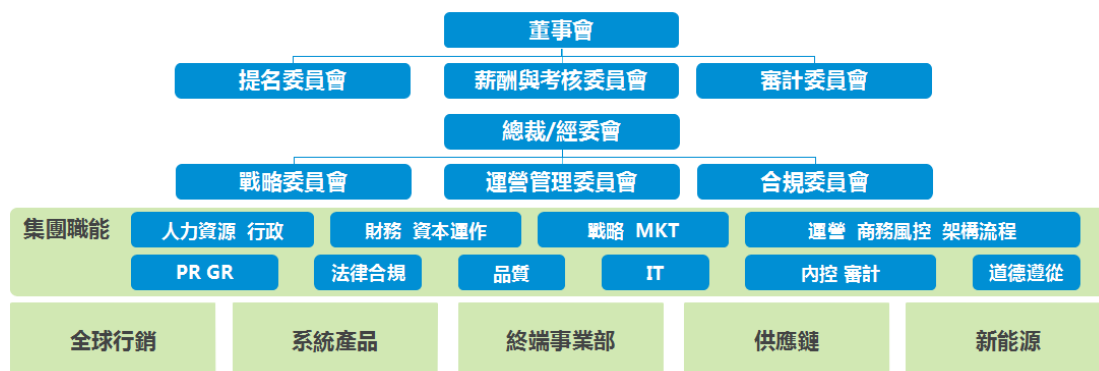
董事會

提名委員會

薪酬與考核委員會

審計委員會

總裁/經委會

戰略委員會

運營管理委員會

合規委員會

集團職能

人力資源 行政

財務 資本運作

戰略 MKT

運營 商務風控 架構流程

PR GR

法律合規

品質

IT

內控 審計

道德遵從

全球行銷

系統產品

終端事業部

供應鏈

新能源